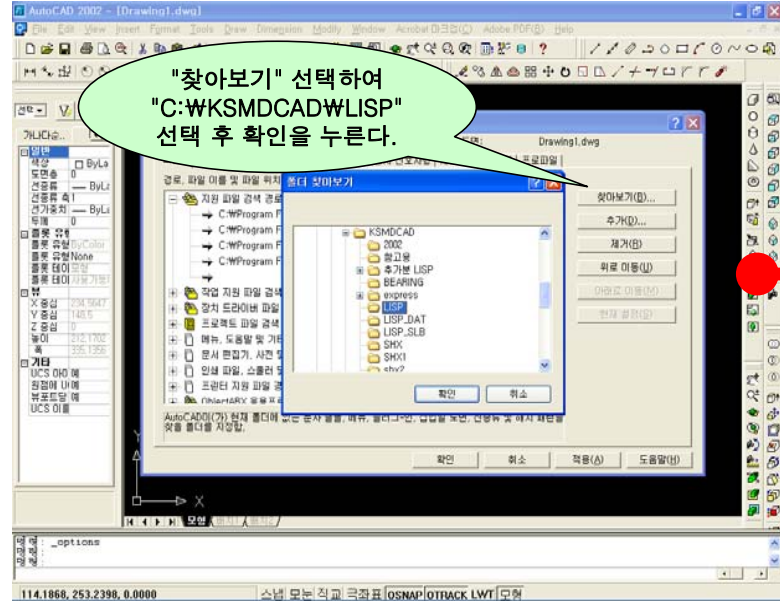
AutoCAD 2002 - [Drawing1.dwg]

File Edit View Insert Format Tools Draw Dimension Modify Window Acrobat 마크업(C) Adobe PDF(B) Help

"찾아보기" 선택하여
"C:₩KSMDCAD₩LISP"
선택 후 확인을 누른다.

Drawing1.dwg

프로파일

경로, 파일 이름 및 파일 위치

지원 파일 검색 경로
C:₩Program F
C:₩Program F
C:₩Program F
C:₩Program F

작업 지원 파일 검색
장치 드라이버 파일
프로젝트 파일 검색
메뉴, 도움말 및 기타
문서 편집기, 사전 및
인쇄 파일, 스풀러 및
프린터 지원 파일 경
ObjectARX 응용프로

폴더 찾아보기

KSMDCAD
2002
참고용
추가본 LISP
BEARING
express
LISP
LISP_DAT
LISP_SLB
SHX
SHX1
shx2

확인
취소

찾아보기(B)...
추가(D)...
제거(R)
위로 이동(U)
아래로 이동(M)
현재 설정(S)

AutoCAD이(가) 현재 폴더에 없는 문자 글꼴, 메뉴, 플러그인, 도면 , 선종류 및 해치 패턴을 찾을 폴더를 지정합니다.

확인
취소
적용(A)
도움말(H)

가나다순
일반
색상 ByLa
도면층 0
선종류 ByLa
선종류 축척 1
선가중치 ByLa
두께 0
플롯 유형
플롯 유형 ByColor
플롯 유형 None
플롯 테이 모델
플롯 테이 사용가능
뷰
X 중심 234.5647
Y 중심 148.5
Z 중심 0
높이 212.1702
폭 335.1356
기타
UCS 아이 예
원점에 UCS 예
뷰포트당 예
UCS 이름

모형

명령: _options

114.1868, 253.2398, 0.0000 스냅 모눈 직교 극좌표 OSNAP OTRACK LWT 모형